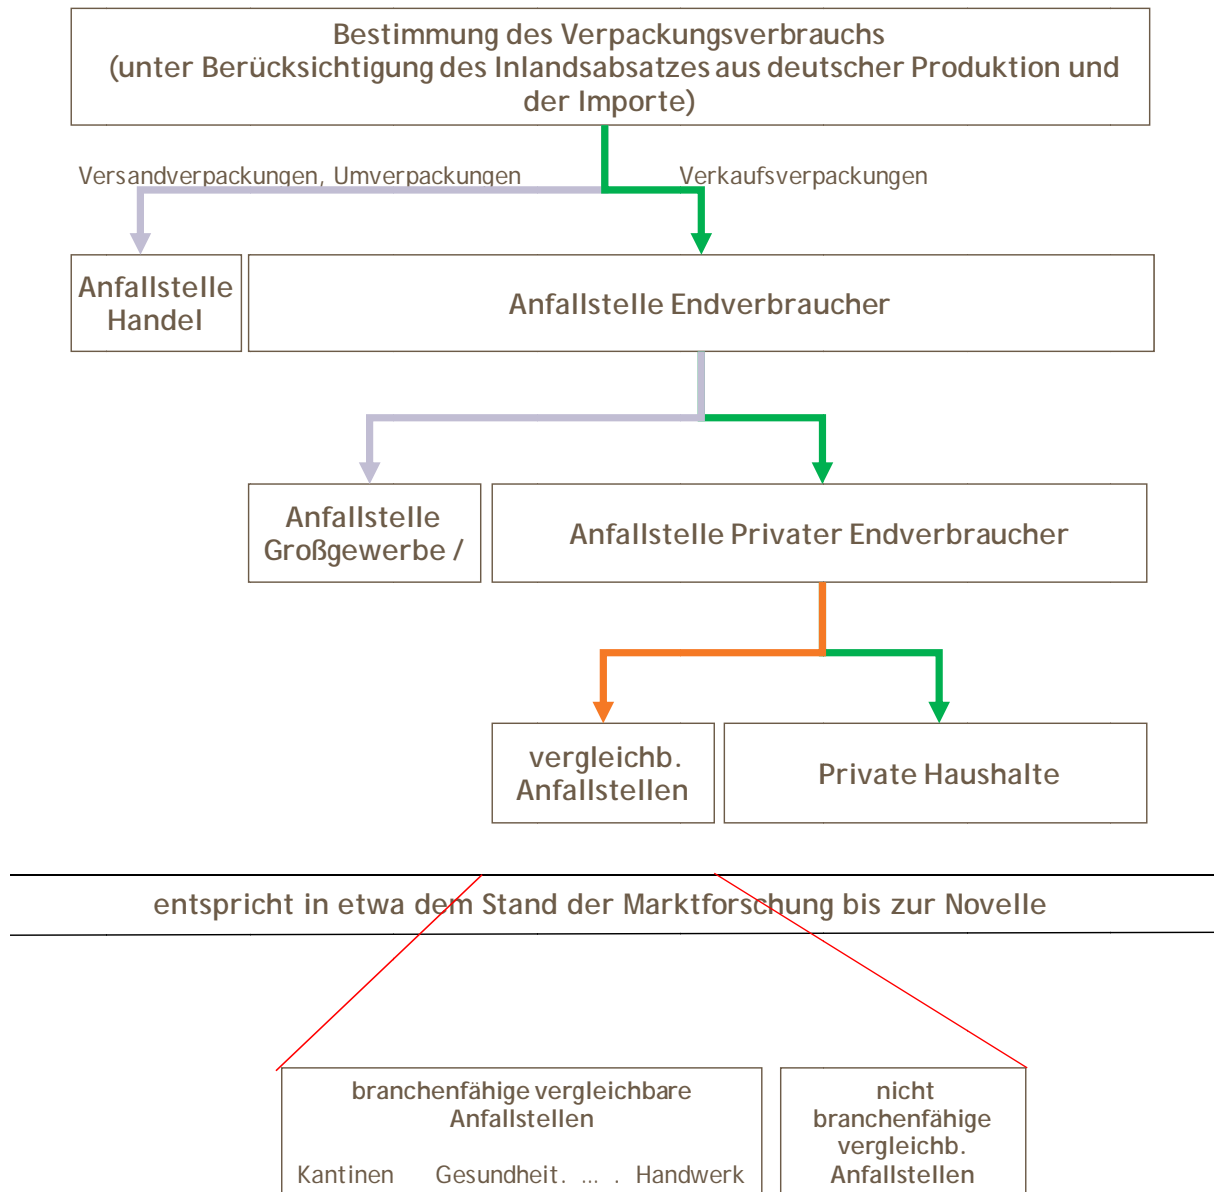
Bestimmung des Verpackungsverbrauchs
(unter Berücksichtigung des Inlandsabsatzes aus deutscher Produktion und der Importe)

Versandverpackungen, Umverpackungen

Verkaufsverpackungen

Anfallstelle Handel

Anfallstelle Endverbraucher

Anfallstelle Großgewerbe /

Anfallstelle Privater Endverbraucher

vergleichb. Anfallstellen

Private Haushalte

entspricht in etwa dem Stand der Marktforschung bis zur Novelle

branchenfähige vergleichbare Anfallstellen

Kantinen Gesundheit. ... . Handwerk

nicht branchenfähige vergleichb. Anfallstellen